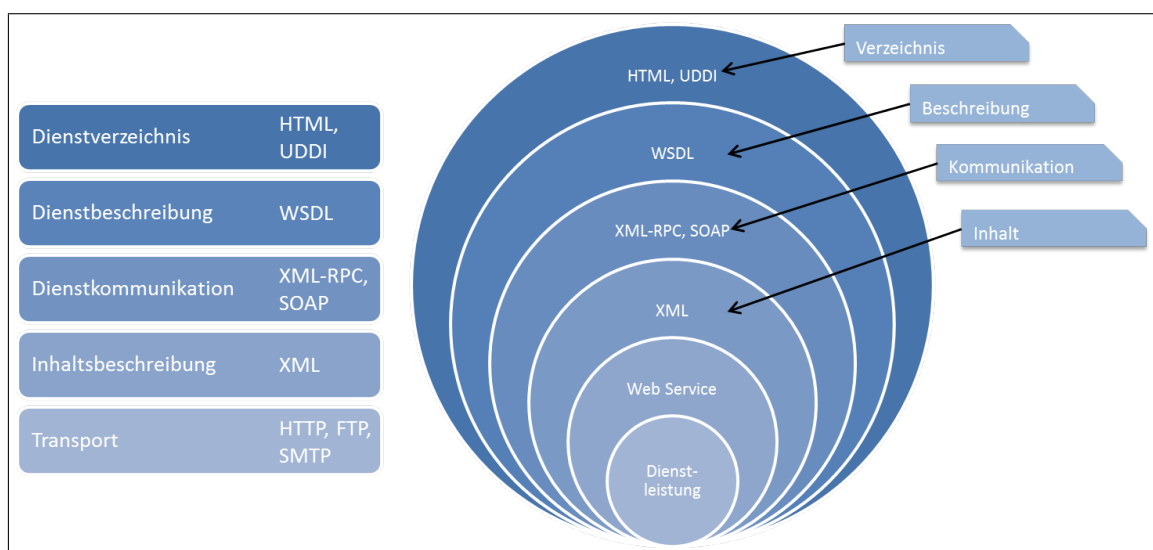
| | |
|---|---|
| Dienstverzeichnis | HTML, UDDI |
| Dienstbeschreibung | WSDL |
| Dienstkommunikation | XML-RPC, SOAP |
| Inhaltsbeschreibung | XML |
| Transport | HTTP, FTP, SMTP |

HTML, UDDI
WSDL
XML-RPC, SOAP
XML
Web Service
Dienst-leistung

Verzeichnis
Beschreibung
Kommunikation
Inhalt